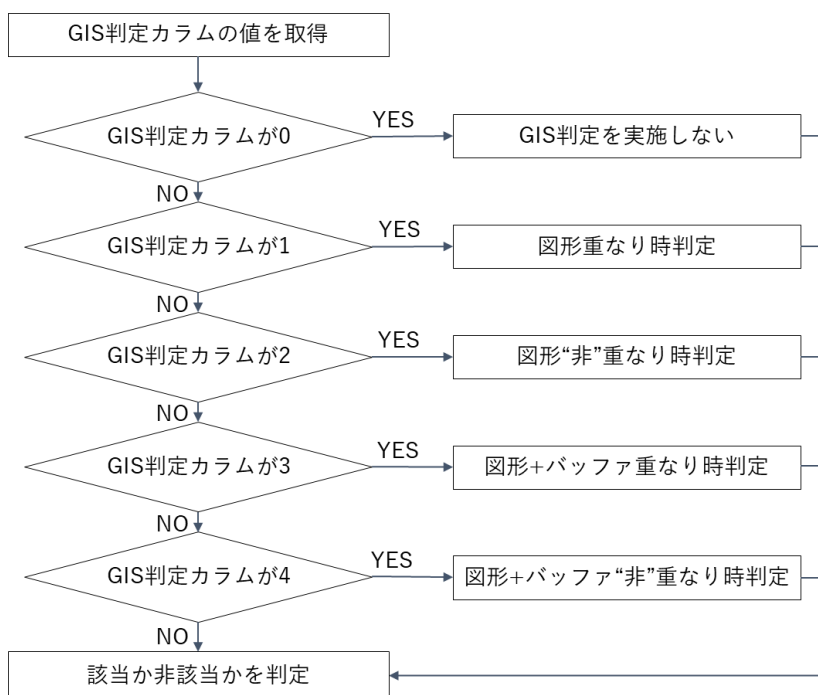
GIS判定カラムの値を取得

GIS判定カラムが0

YES

GIS判定を実施しない

NO

GIS判定カラムが1

YES

図形重なり時判定

NO

GIS判定カラムが2

YES

図形“非”重なり時判定

NO

GIS判定カラムが3

YES

図形+バッファ重なり時判定

NO

GIS判定カラムが4

YES

図形+バッファ“非”重なり時判定

NO

該当か非該当かを判定